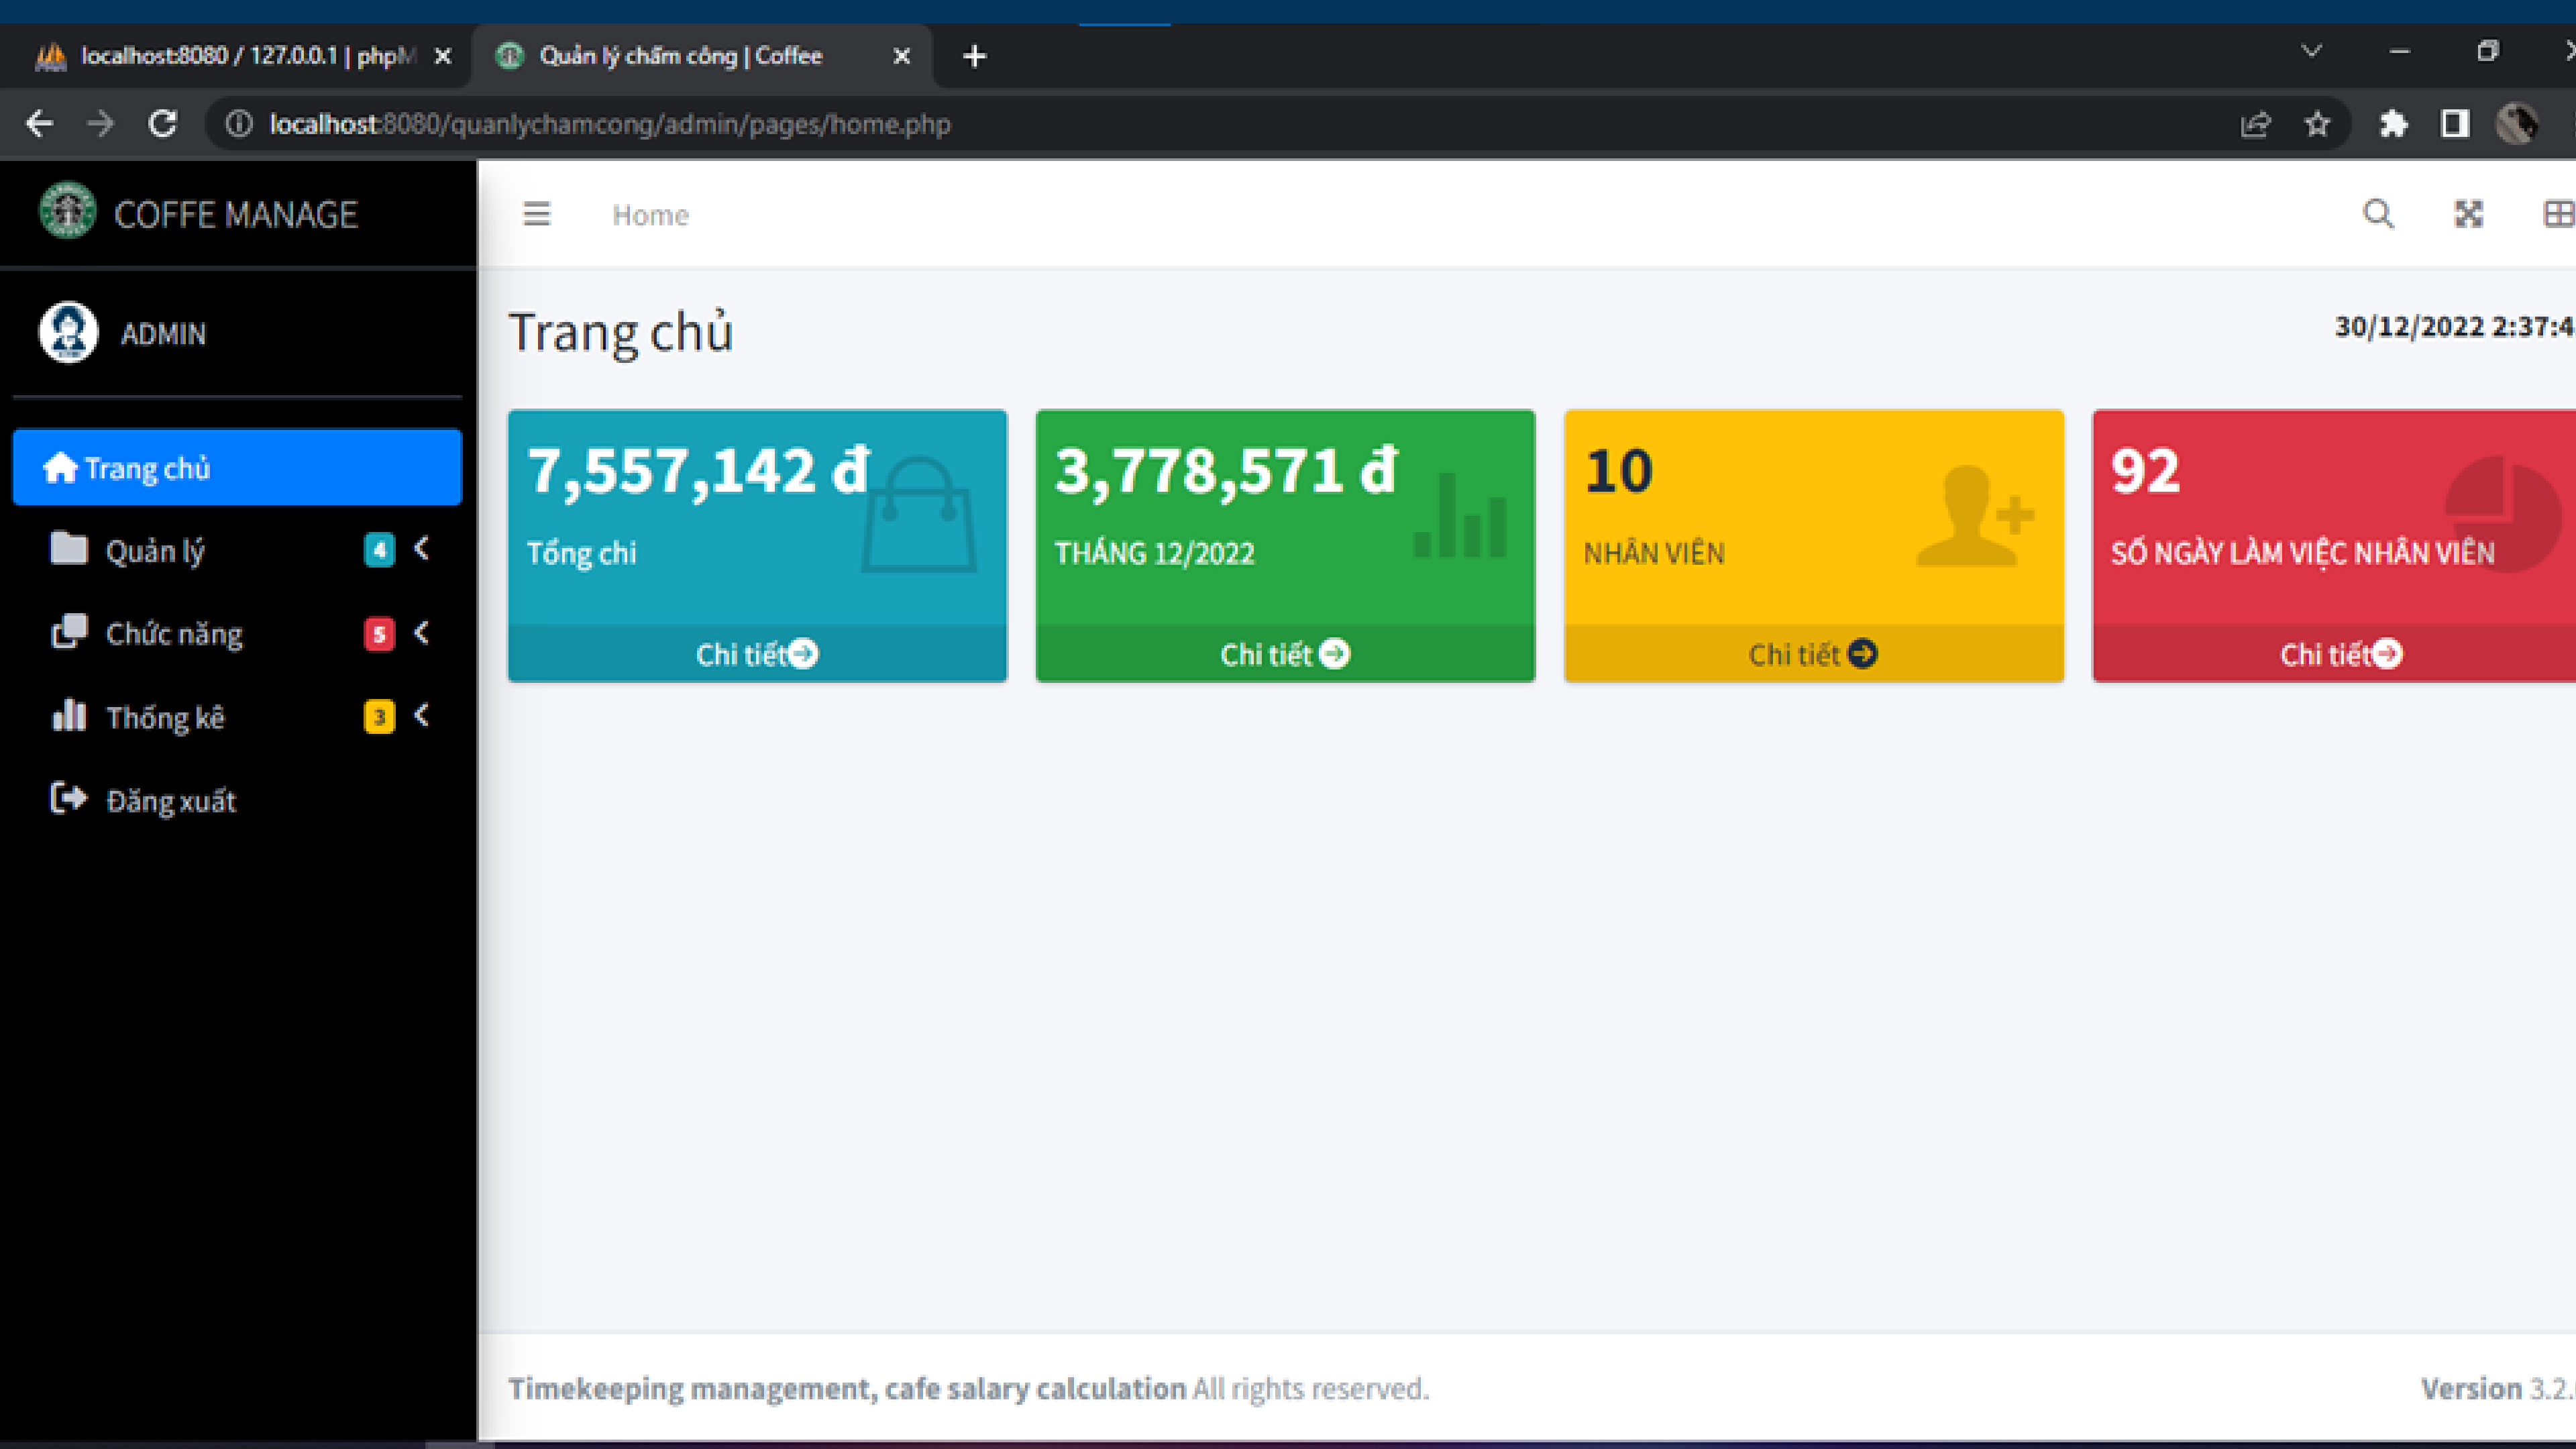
localhost:8080 / 127.0.0.1 | phpM ×
Quản lý chấm công | Coffee ×
+

localhost:8080/quanlychamcong/admin/pages/home.php

COFFE MANAGE

ADMIN

Trang chủ
Quản lý 4
Chức năng 5
Thống kê 3
Đăng xuất

Home

Trang chủ

30/12/2022 2:37:4

7,557,142 đ
Tổng chi
Chi tiết

3,778,571 đ
THÁNG 12/2022
Chi tiết

10
NHÂN VIÊN
Chi tiết

92
SỐ NGÀY LÀM VIỆC NHÂN VIÊN
Chi tiết

Timekeeping management, cafe salary calculation All rights reserved.

Version 3.2.